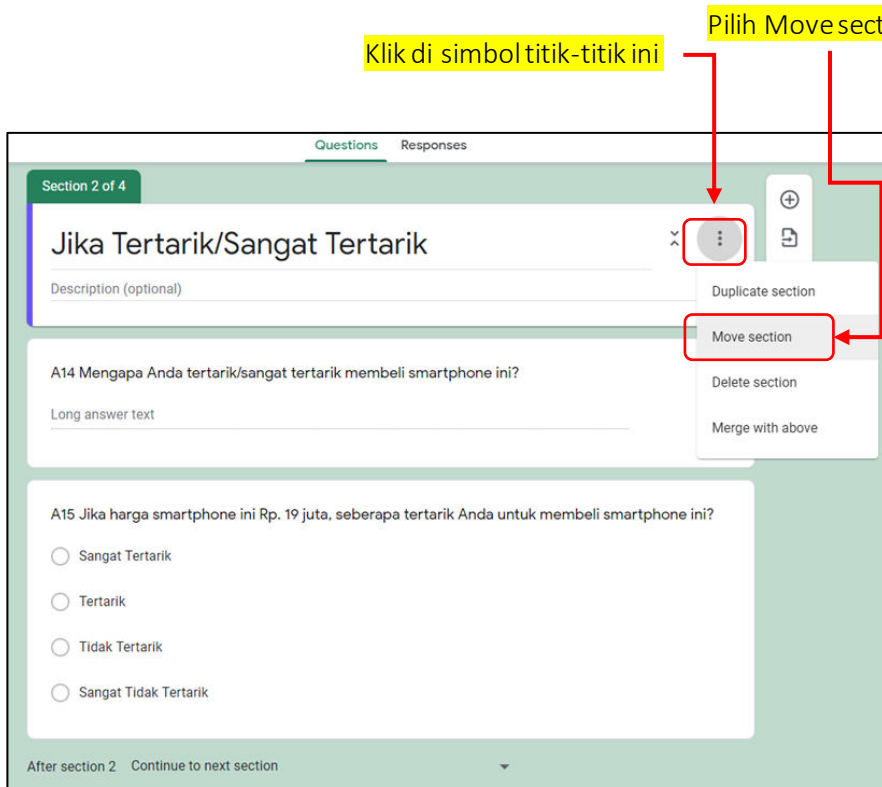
Pilih Move sect

Klik di simbol titik-titik ini

Questions Responses

Section 2 of 4

Jika Tertarik/Sangat Tertarik

Description (optional)

Duplicate section

Move section

Delete section

Merge with above

A14 Mengapa Anda tertarik/sangat tertarik membeli smartphone ini?

Long answer text

A15 Jika harga smartphone ini Rp. 19 juta, seberapa tertarik Anda untuk membeli smartphone ini?

Sangat Tertarik

Tertarik

Tidak Tertarik

Sangat Tidak Tertarik

After section 2 Continue to next section